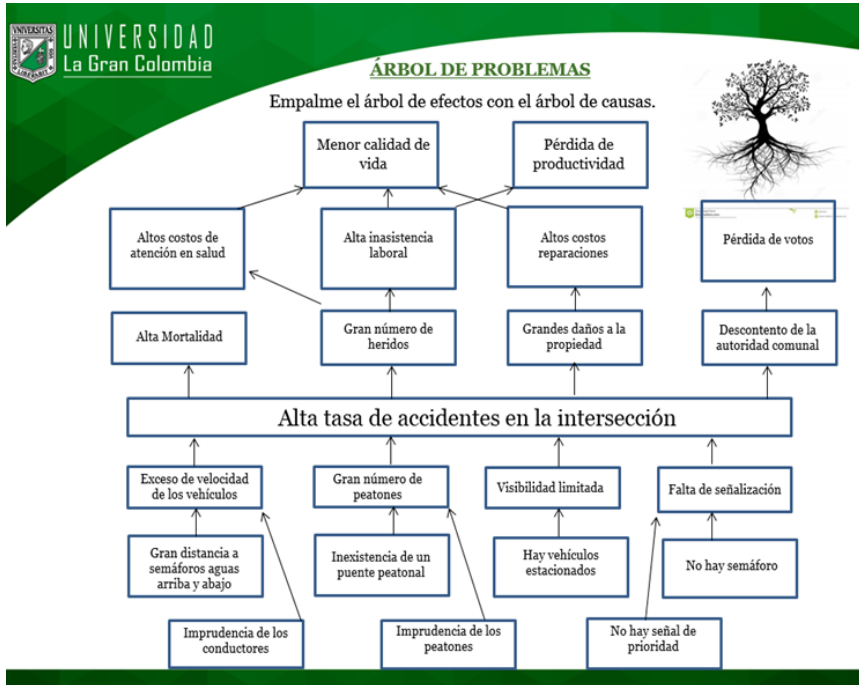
UNIVERSITAS
UNIVERSIDAD
La Gran Colombia

ÁRBOL DE PROBLEMAS

Empalme el árbol de efectos con el árbol de causas.

Menor calidad de vida

Pérdida de productividad

Altos costos de atención en salud

Alta inasistencia laboral

Altos costos reparaciones

Pérdida de votos

Alta Mortalidad

Gran número de heridos

Grandes daños a la propiedad

Descontento de la autoridad comunal

Alta tasa de accidentes en la intersección

Exceso de velocidad de los vehículos

Gran número de peatones

Visibilidad limitada

Falta de señalización

Gran distancia a semáforos aguas arriba y abajo

Inexistencia de un puente peatonal

Hay vehículos estacionados

No hay semáforo

Imprudencia de los conductores

Imprudencia de los peatones

No hay señal de prioridad